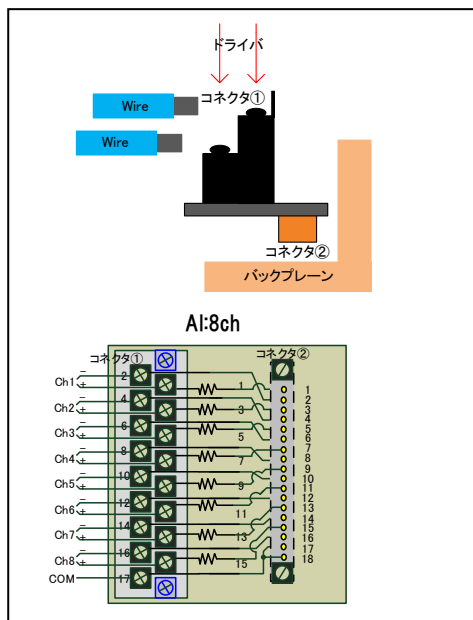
ドライバ

Wire

コネクタ①

Wire

コネクタ②

バックプレーン

AI:8ch

コネクタ①

コネクタ②

Ch1 − +

Ch2 − +

Ch3 − +

Ch4 − +

Ch5 − +

Ch6 − +

Ch7 − +

Ch8 − +

COM

2
4
6
8
10
12
14
16
17

1
3
5
7
9
11
13
15

1
2
3
4
5
6
7
8
9
10
11
12
13
14
15
16
17
18